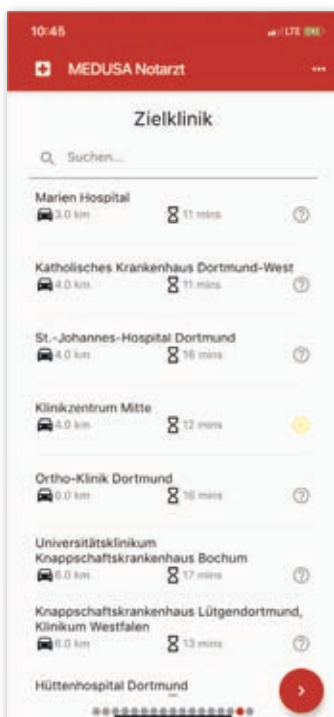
10:45

LTE

MEDUSA Notarzt

Zielklinik

Suchen...

Marien Hospital
3.0 km
11 mins

Katholisches Krankenhaus Dortmund-West
4.0 km
11 mins

St.-Johannes-Hospital Dortmund
4.0 km
16 mins

Klinikzentrum Mitte
4.0 km
12 mins

Ortho-Klinik Dortmund
0.0 km
16 mins

Universitätsklinikum Knappschaftskrankenhaus Bochum
6.0 km
17 mins

Knappschaftskrankenhaus Lütgendortmund, Klinikum Westfalen
6.0 km
13 mins

Hüttenhospital Dortmund